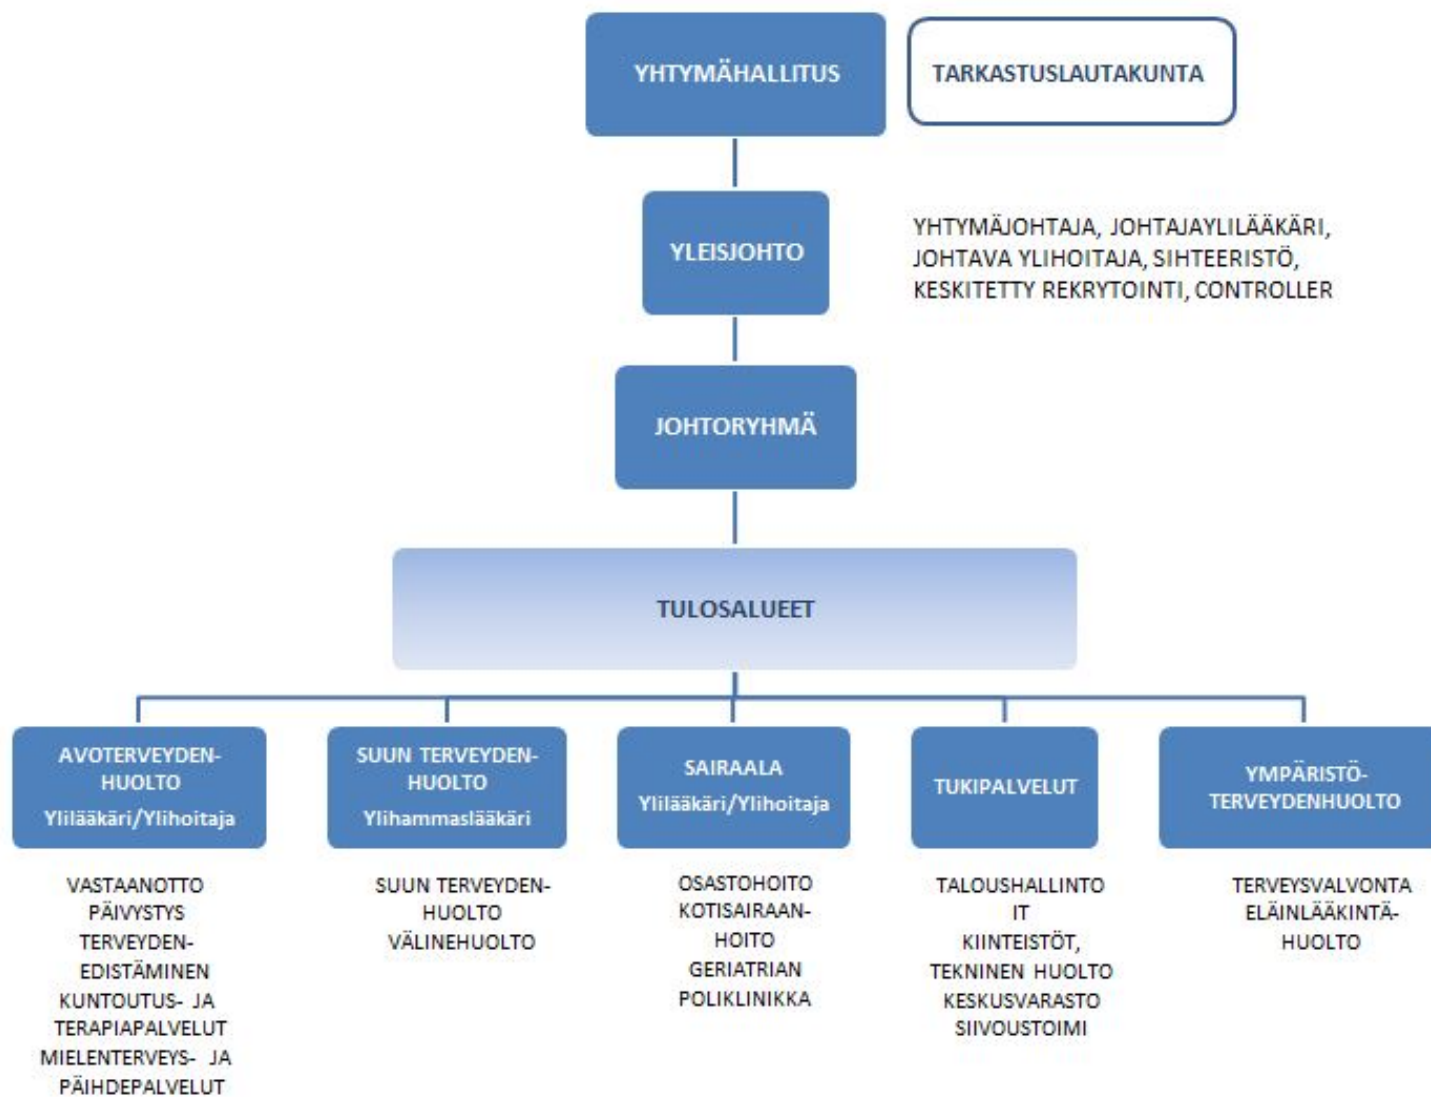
YHTYMÄHALLITUS

TARKASTUSLAUTAKUNTA

YLEISJOHTO

YHTYMÄJOHTAJA, JOHTAJAYLILÄÄKÄRI, JOHTAVA YLIHOITAJA, SIHTEERISTÖ, KESKITETTY REKRYTOINTI, CONTROLLER

JOHTORYHMÄ

TULOSALUEET

AVOTERVEYDENHUOLTO
Ylilääkäri/Ylihoitaja

VASTAANOTTO
PÄIVYSTYS
TERVEYDENEDISTÄMINEN
KUNTOUTUS- JA TERAPIAPALVELUT
MIELENTERVEYS- JA PÄIHDEPALVELUT

SUUN TERVEYDENHUOLTO
Ylihammaslääkäri

SUUN TERVEYDENHUOLTO
VÄLINEHUOLTO

SAIRAALA
Ylilääkäri/Ylihoitaja

OSASTOHOITO
KOTISAIRAANHOITO
GERIATRIAN POLIKLINIKKA

TUKIPALVELUT

TALOUSHALLINTO
IT
KIINTEISTÖT, TEKNINEN HUOLTO
KESKUSVARASTO
SIIVOUSTOIMI

YMPÄRISTÖTERVEYDENHUOLTO

TERVEYSVALVONTA
ELÄINLÄÄKINTÄHUOLTO